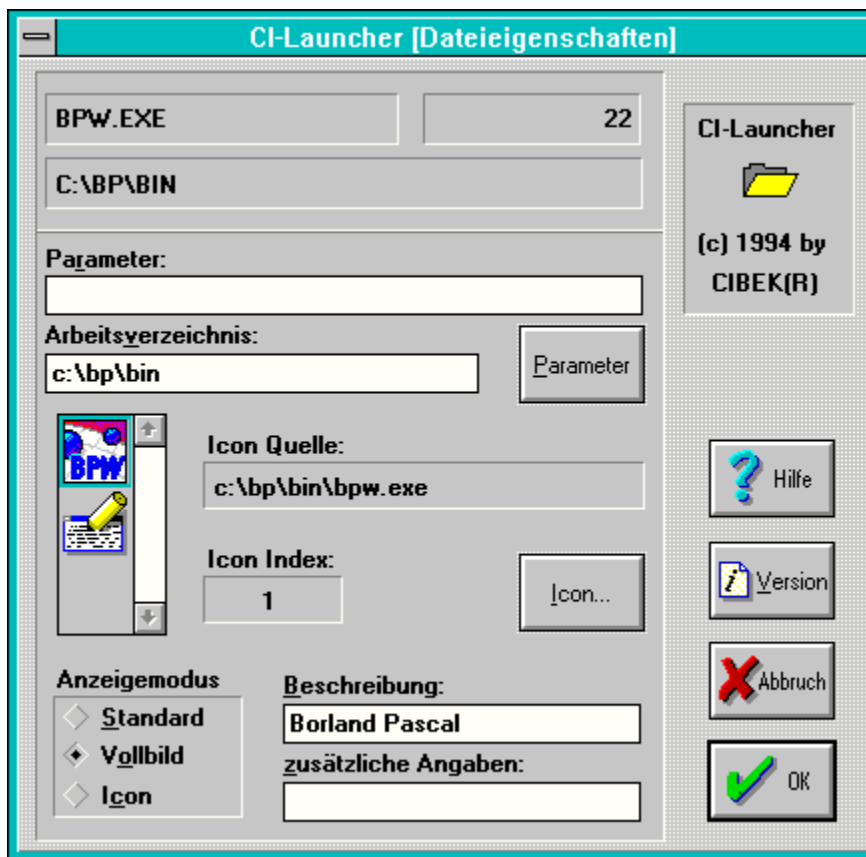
CI-Launcher [Dateieigenschaften]

BPW.EXE

22

C:\BP\BIN

CI-Launcher

(c) 1994 by CIBEK(R)

Parameter:

Arbeitsverzeichnis:

c:\bp\bin

Parameter

BPW

Icon Quelle:

c:\bp\bin\bpw.exe

Icon Index:

1

Icon...

Hilfe

Version

Abbruch

OK

Anzeigemodus

Standard

Vollbild

Icon

Beschreibung:

Borland Pascal

zusätzliche Angaben: